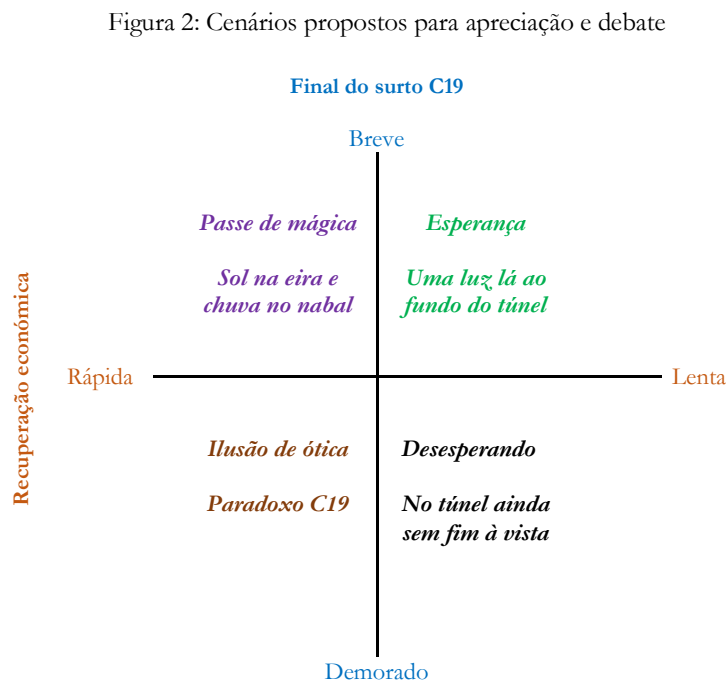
Figura 2: Cenários propostos para apreciação e debate

Final do surto C19

Breve

Recuperação económica

Passe de mágica

Sol na eira e chuva no nabal

Esperança

Uma luz lá ao fundo do túnel

Rápida

Lenta

Ilusão de ótica

Paradoxo C19

Desesperando

No túnel ainda sem fim à vista

Demorado